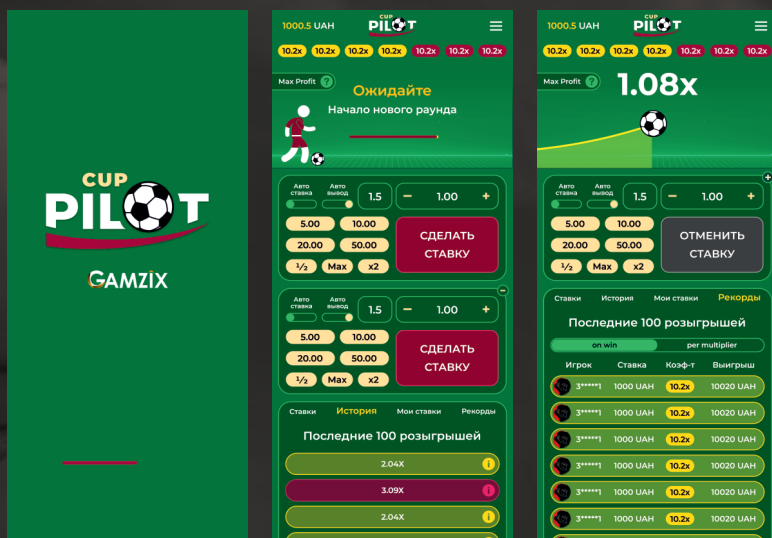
CUP PILOT

GAMZIX

1000.5 UAH

CUP PILOT

10.2x 10.2x 10.2x 10.2x 10.2x 10.2x 10.2x

Max Profit ?

Ожидайте

Начало нового раунда

Авто ставка

Авто вывод

1.5

− 1.00 +

5.00 10.00

20.00 50.00

½ Max x2

СДЕЛАТЬ СТАВКУ

Авто ставка

Авто вывод

1.5

− 1.00 +

5.00 10.00

20.00 50.00

½ Max x2

СДЕЛАТЬ СТАВКУ

Ставки История Мои ставки Рекорды

Последние 100 розыгрышей

2.04X

3.09X

2.04X

1000.5 UAH

CUP PILOT

10.2x 10.2x 10.2x 10.2x 10.2x 10.2x 10.2x

Max Profit ?

1.08x

Авто ставка

Авто вывод

1.5

− 1.00 +

5.00 10.00

20.00 50.00

½ Max x2

ОТМЕНИТЬ СТАВКУ

Ставки История Мои ставки Рекорды

Последние 100 розыгрышей

on win per multiplier

| Игрок | Ставка | Коэф-т | Выигрыш |
|---|---|---|---|
| 3*****1 | 1000 UAH | 10.2x | 10020 UAH |
| 3*****1 | 1000 UAH | 10.2x | 10020 UAH |
| 3*****1 | 1000 UAH | 10.2x | 10020 UAH |
| 3*****1 | 1000 UAH | 10.2x | 10020 UAH |
| 3*****1 | 1000 UAH | 10.2x | 10020 UAH |
| 3*****1 | 1000 UAH | 10.2x | 10020 UAH |